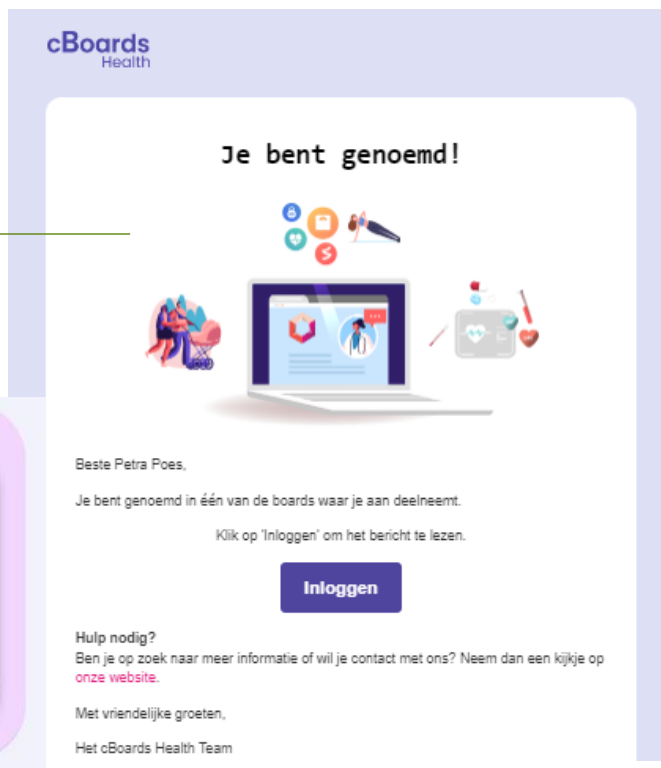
cBoards
Health

Je bent genoemd!

Beste Petra Poes,

Je bent genoemd in één van de boards waar je aan deelneemt.

Klik op 'Inloggen' om het bericht te lezen.

Inloggen

Hulp nodig?
Ben je op zoek naar meer informatie of wil je contact met ons? Neem dan een kijkje op onze website.

Met vriendelijke groeten,

Het cBoards Health Team